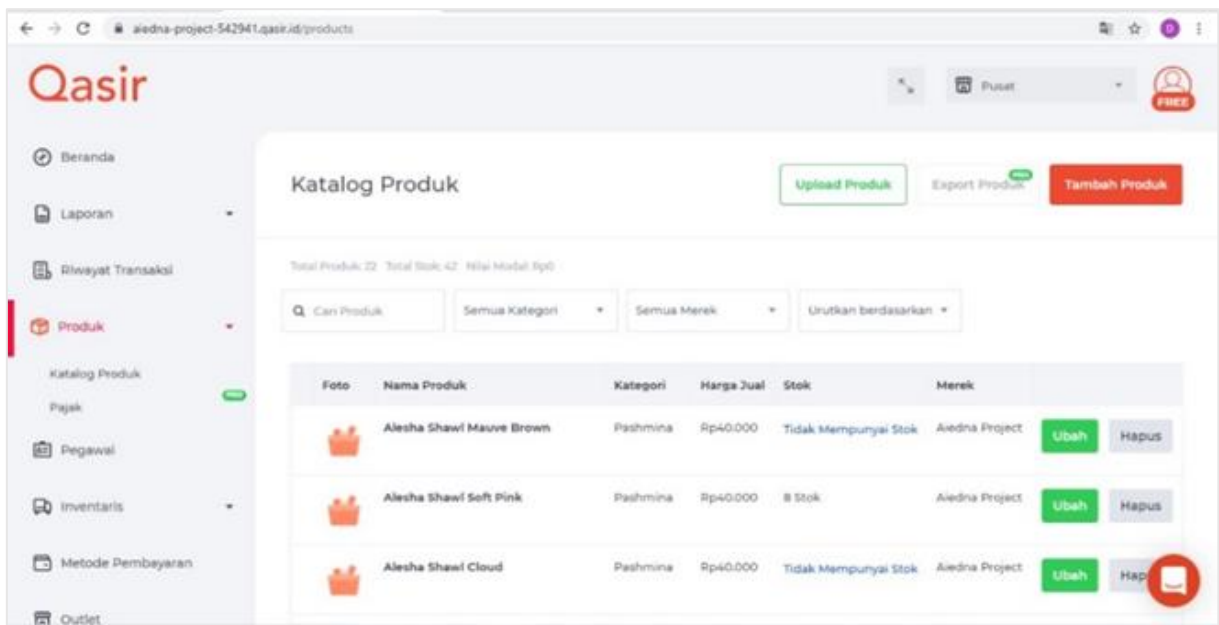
aiedna-project-542941.qasir.id/products

Qasir

Pusat

FREE

Beranda

Laporan

Riwayat Transaksi

Produk

Katalog Produk

Pajak

Pegawai

Inventaris

Metode Pembayaran

Outlet

Katalog Produk

Upload Produk

Export Produk

Tambah Produk

Total Produk: 22 Total Stok: 42 Nilai Modal: Rp0

Cari Produk

Semua Kategori

Semua Merek

Urutkan berdasarkan

| Foto | Nama Produk | Kategori | Harga Jual | Stok | Merek | | |
|---|---|---|---|---|---|---|---|
| | Alesha Shawl Mauve Brown | Pashmina | Rp40.000 | Tidak Mempunyai Stok | Aiedna Project | Ubah | Hapus |
| | Alesha Shawl Soft Pink | Pashmina | Rp40.000 | 8 Stok | Aiedna Project | Ubah | Hapus |
| | Alesha Shawl Cloud | Pashmina | Rp40.000 | Tidak Mempunyai Stok | Aiedna Project | Ubah | Hap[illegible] |